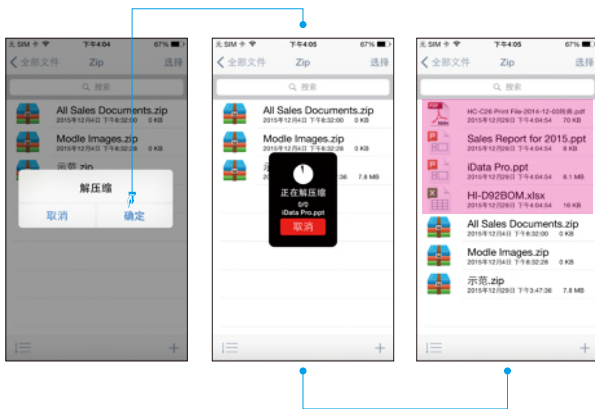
无 SIM 卡 下午4:04 67%
全部文件 Zip 选择
搜索
All Sales Documents.zip
2015年12月4日 下午8:32:00 0 KB
Modle Images.zip
2015年12月4日 下午8:32:00 0 KB
示范.zip
解压缩
取消 确定

无 SIM 卡 下午4:05 67%
全部文件 Zip 选择
搜索
All Sales Documents.zip
2015年12月4日 下午8:32:00 0 KB
Modle Images.zip
2015年12月4日 下午8:32:00 0 KB
示
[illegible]:36 7.8 MB
正在解压缩
0/0
iData Pro.ppt
取消

无 SIM 卡 下午4:05 67%
全部文件 Zip 选择
搜索
HC-C26 Print File-2014-12-03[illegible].pdf
2015年12月29日 下午4:04:54 2.4 MB
Sales Report for 2015.ppt
2015年12月29日 下午4:04:54 8 KB
iData Pro.ppt
2015年12月29日 下午4:04:54 8.1 MB
HI-D92BOM.xlsx
2015年12月29日 下午4:04:54 16 KB
All Sales Documents.zip
2015年12月4日 下午8:32:00 0 KB
Modle Images.zip
2015年12月4日 下午8:32:26 0 KB
示范.zip
2015年12月29日 下午3:47:36 7.8 MB